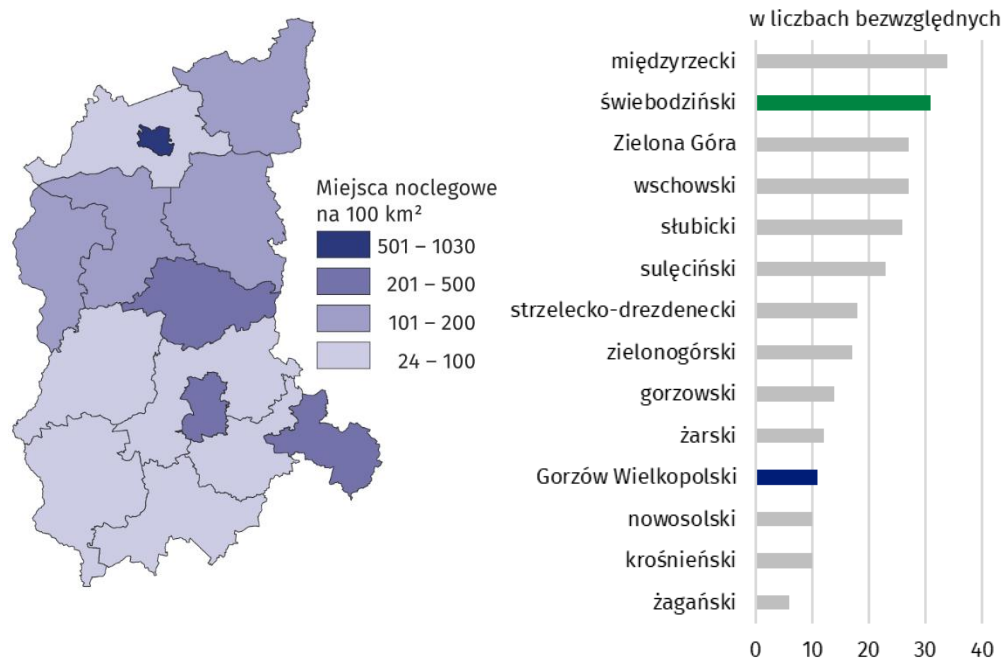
Miejsca noclegowe na 100 km²

501 – 1030

201 – 500

101 – 200

24 – 100

w liczbach bezwzględnych

międzyrzecki
świebodziński
Zielona Góra
wschowski
słubicki
sulęciński
strzelecko-drezdenecki
zielonogórski
gorzowski
żarski
Gorzów Wielkopolski
nowosolski
krośnieński
żagański

0 10 20 30 40